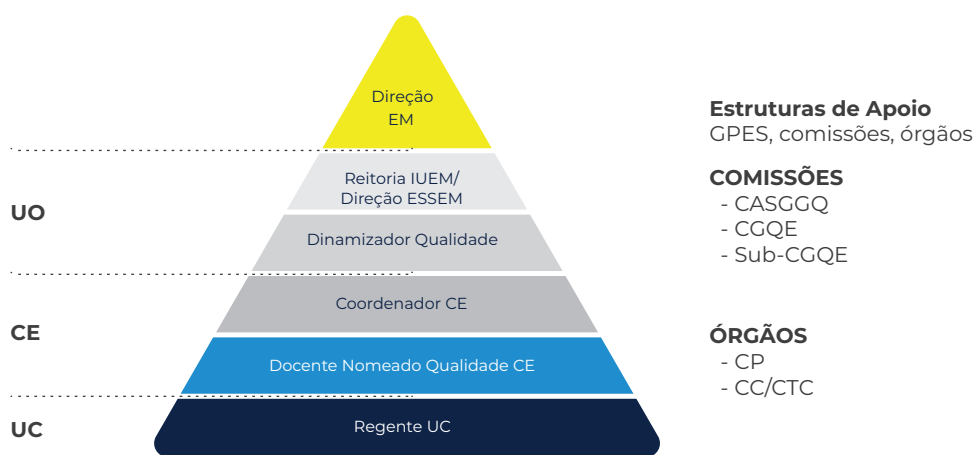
Direção
EM

Reitoria IUEM/
Direção ESSEM

Dinamizador Qualidade

Coordenador CE

Docente Nomeado Qualidade CE

Regente UC

UO

CE

UC

**Estruturas de Apoio**
GPES, comissões, órgãos

**COMISSÕES**
- CASGGQ
- CGQE
- Sub-CGQE

**ÓRGÃOS**
- CP
- CC/CTC